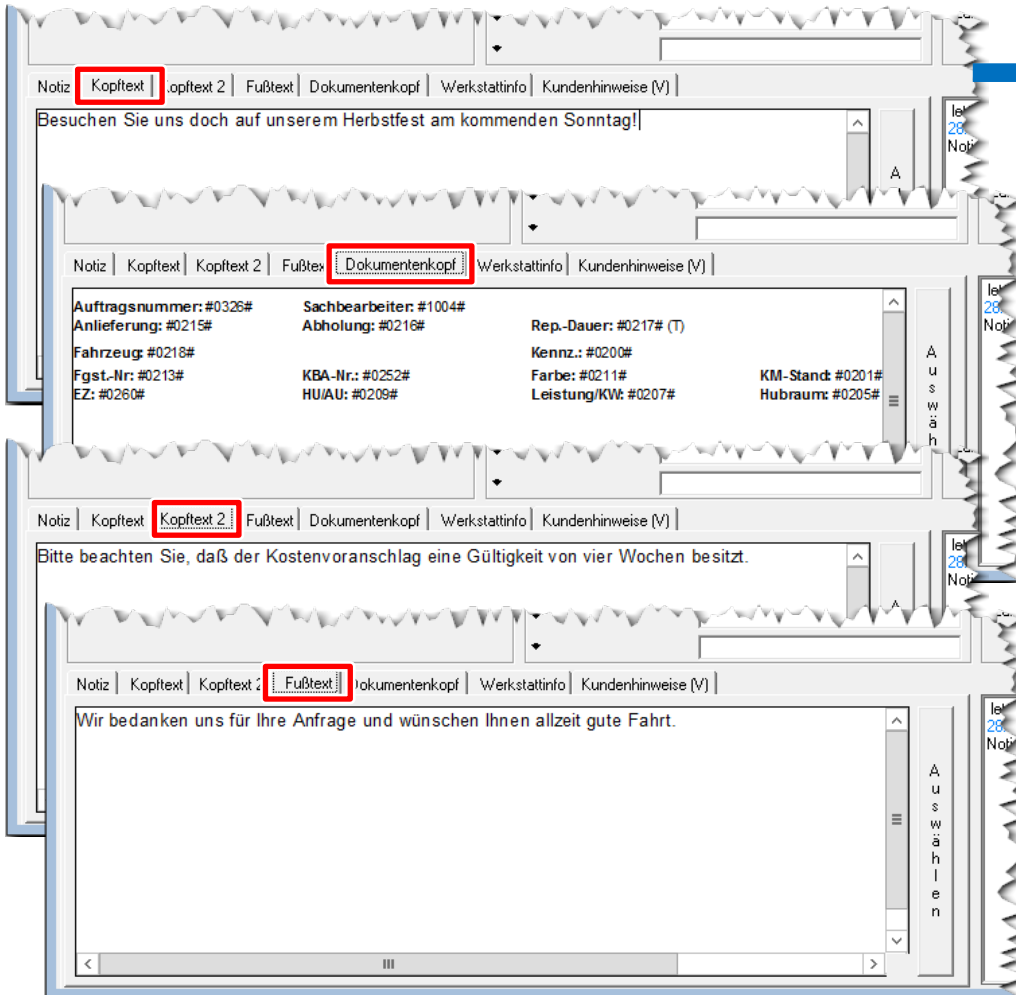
Notiz | Kopftext | Kopftext 2 | Fußtext | Dokumentenkopf | Werkstattinfo | Kundenhinweise (V)

Besuchen Sie uns doch auf unserem Herbstfest am kommenden Sonntag!

A

lel
28
Noti

Notiz | Kopftext | Kopftext 2 | Fußtex | Dokumentenkopf | Werkstattinfo | Kundenhinweise (V)

**Auftragsnummer:** #0326# **Sachbearbeiter:** #1004#
**Anlieferung:** #0215# **Abholung:** #0216# **Rep.-Dauer:** #0217# (T)
**Fahrzeug:** #0218# **Kennz.:** #0200#
**Fgst.-Nr:** #0213# **KBA-Nr.:** #0252# **Farbe:** #0211# **KM-Stand:** #0201#
**EZ:** #0260# **HU/AU:** #0209# **Leistung/KW:** #0207# **Hubraum:** #0205#

Auswäh

lel
28
Noti

Notiz | Kopftext | Kopftext 2 | Fußtext | Dokumentenkopf | Werkstattinfo | Kundenhinweise (V)

Bitte beachten Sie, daß der Kostenvoranschlag eine Gültigkeit von vier Wochen besitzt.

A

lel
28
Noti

Notiz | Kopftext | Kopftext 2 | Fußtext | Dokumentenkopf | Werkstattinfo | Kundenhinweise (V)

Wir bedanken uns für Ihre Anfrage und wünschen Ihnen allzeit gute Fahrt.

Auswählen

lel
28
Noti